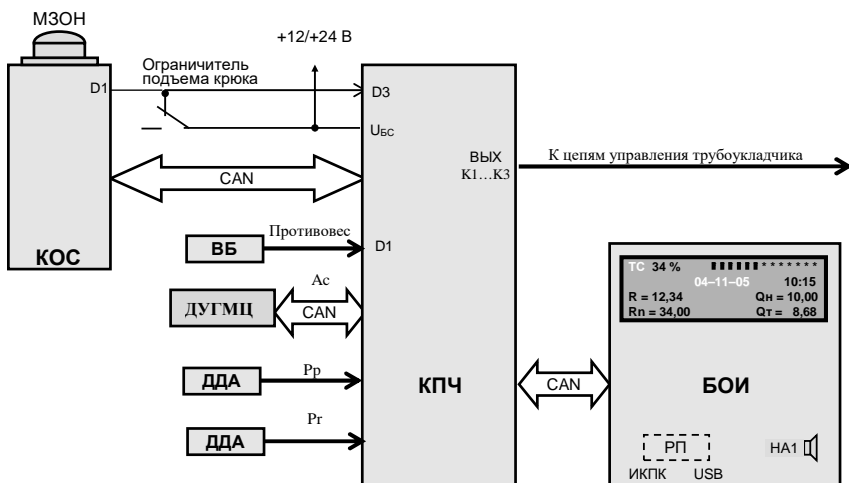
МЗОН

+12/+24 В

Ограничитель подъема крюка

D1

D3

$U_{БС}$

ВЫХ
К1…К3

К цепям управления трубоукладчика

CAN

КОС

ВБ

Противовес

D1

Ac

ДУГМЦ

CAN

ДДА

Pp

КПЧ

CAN

ДДА

Pr

ТС 34 % ▮▮▮▮▮▮*******
04–11–05 10:15
R = 12,34 Qн = 10,00
Rn = 34,00 Qт = 8,68

БОИ

РП

ИКПК USB

НА1